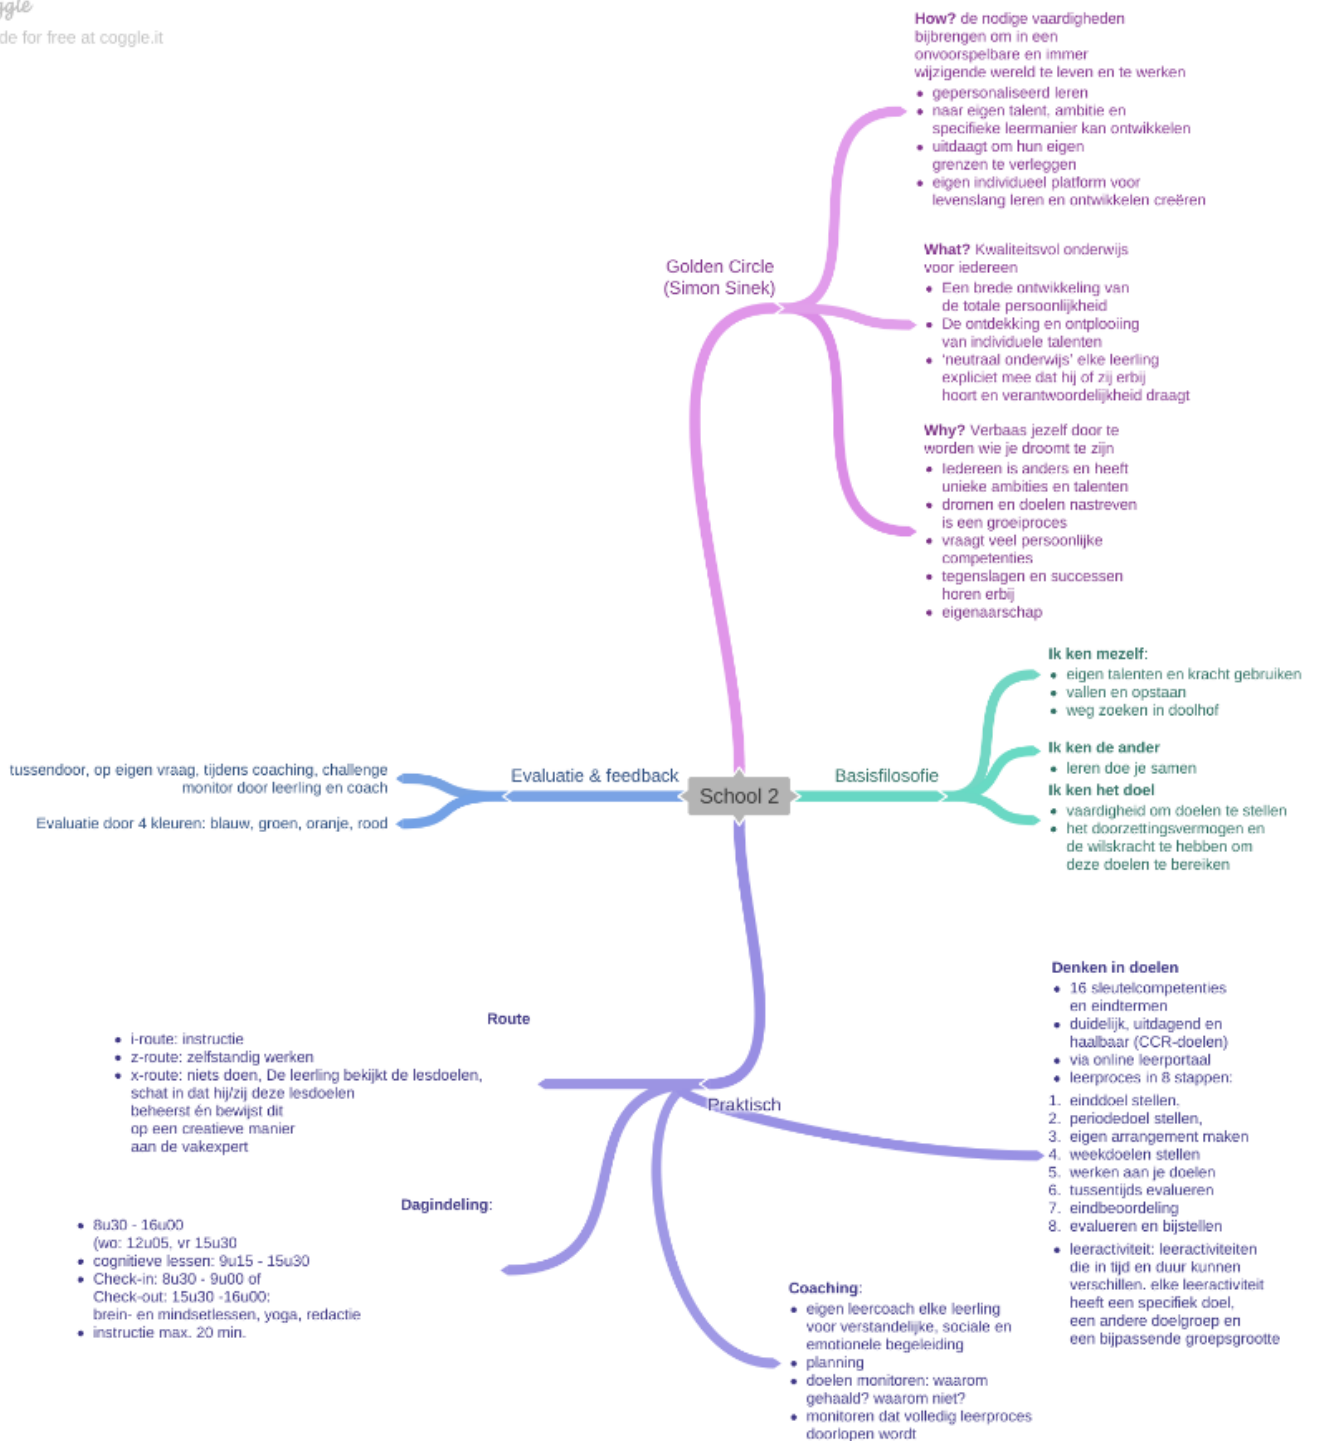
ggle
de for free at coggle.it

Golden Circle (Simon Sinek)

How? de nodige vaardigheden bijbrengen om in een onvoorspelbare en immer wijzigende wereld te leven en te werken
- gepersonaliseerd leren
- naar eigen talent, ambitie en specifieke leermanier kan ontwikkelen
- uitdaagt om hun eigen grenzen te verleggen
- eigen individueel platform voor levenslang leren en ontwikkelen creëren

What? Kwaliteitsvol onderwijs voor iedereen
- Een brede ontwikkeling van de totale persoonlijkheid
- De ontdekking en ontplooiing van individuele talenten
- 'neutraal onderwijs' elke leerling expliciet mee dat hij of zij erbij hoort en verantwoordelijkheid draagt

Why? Verbaas jezelf door te worden wie je droomt te zijn
- Iedereen is anders en heeft unieke ambities en talenten
- dromen en doelen nastreven is een groeiproces
- vraagt veel persoonlijke competenties
- tegenslagen en successen horen erbij
- eigenaarschap

School 2

Basisfilosofie

Ik ken mezelf:
- eigen talenten en kracht gebruiken
- vallen en opstaan
- weg zoeken in doolhof

Ik ken de ander
- leren doe je samen

Ik ken het doel
- vaardigheid om doelen te stellen
- het doorzettingsvermogen en de wilskracht te hebben om deze doelen te bereiken

Evaluatie & feedback

tussendoor, op eigen vraag, tijdens coaching, challenge monitor door leerling en coach

Evaluatie door 4 kleuren: blauw, groen, oranje, rood

Praktisch

Route
- i-route: instructie
- z-route: zelfstandig werken
- x-route: niets doen, De leerling bekijkt de lesdoelen, schat in dat hij/zij deze lesdoelen beheerst én bewijst dit op een creatieve manier aan de vakexpert

Dagindeling:
- 8u30 - 16u00 (wo: 12u05, vr 15u30
- cognitieve lessen: 9u15 - 15u30
- Check-in: 8u30 - 9u00 of Check-out: 15u30 -16u00: brein- en mindsetlessen, yoga, redactie
- instructie max. 20 min.

Coaching:
- eigen leercoach elke leerling voor verstandelijke, sociale en emotionele begeleiding
- planning
- doelen monitoren: waarom gehaald? waarom niet?
- monitoren dat volledig leerproces doorlopen wordt

Denken in doelen
- 16 sleutelcompetenties en eindtermen
- duidelijk, uitdagend en haalbaar (CCR-doelen)
- via online leerportaal
- leerproces in 8 stappen:
1. einddoel stellen.
2. periodedoel stellen,
3. eigen arrangement maken
4. weekdoelen stellen
5. werken aan je doelen
6. tussentijds evalueren
7. eindbeoordeling
8. evalueren en bijstellen
- leeractiviteit: leeractiviteiten die in tijd en duur kunnen verschillen. elke leeractiviteit heeft een specifiek doel, een andere doelgroep en een bijpassende groepsgrootte